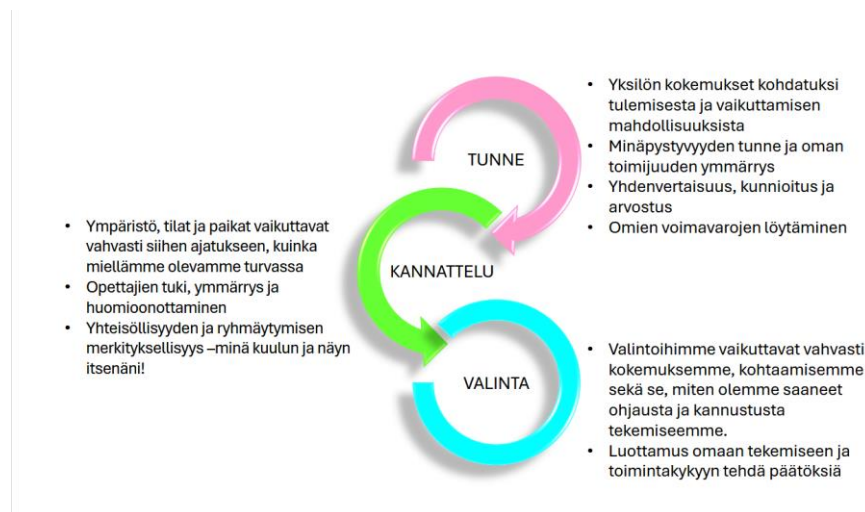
• Yksilön kokemukset kohdatuksi tulemisesta ja vaikuttamisen mahdollisuuksista
• Minäpystyvyyden tunne ja oman toimijuuden ymmärrys
• Yhdenvertaisuus, kunnioitus ja arvostus
• Omien voimavarojen löytäminen

TUNNE

• Ympäristö, tilat ja paikat vaikuttavat vahvasti siihen ajatukseen, kuinka miellämme olevamme turvassa
• Opettajien tuki, ymmärrys ja huomioonottaminen
• Yhteisöllisyyden ja ryhmäytymisen merkityksellisyys –minä kuulun ja näyn itsenäni!

KANNATTELU

VALINTA

• Valintoihimme vaikuttavat vahvasti kokemuksemme, kohtaamisemme sekä se, miten olemme saaneet ohjausta ja kannustusta tekemiseemme.
• Luottamus omaan tekemiseen ja toimintakykyyn tehdä päätöksiä